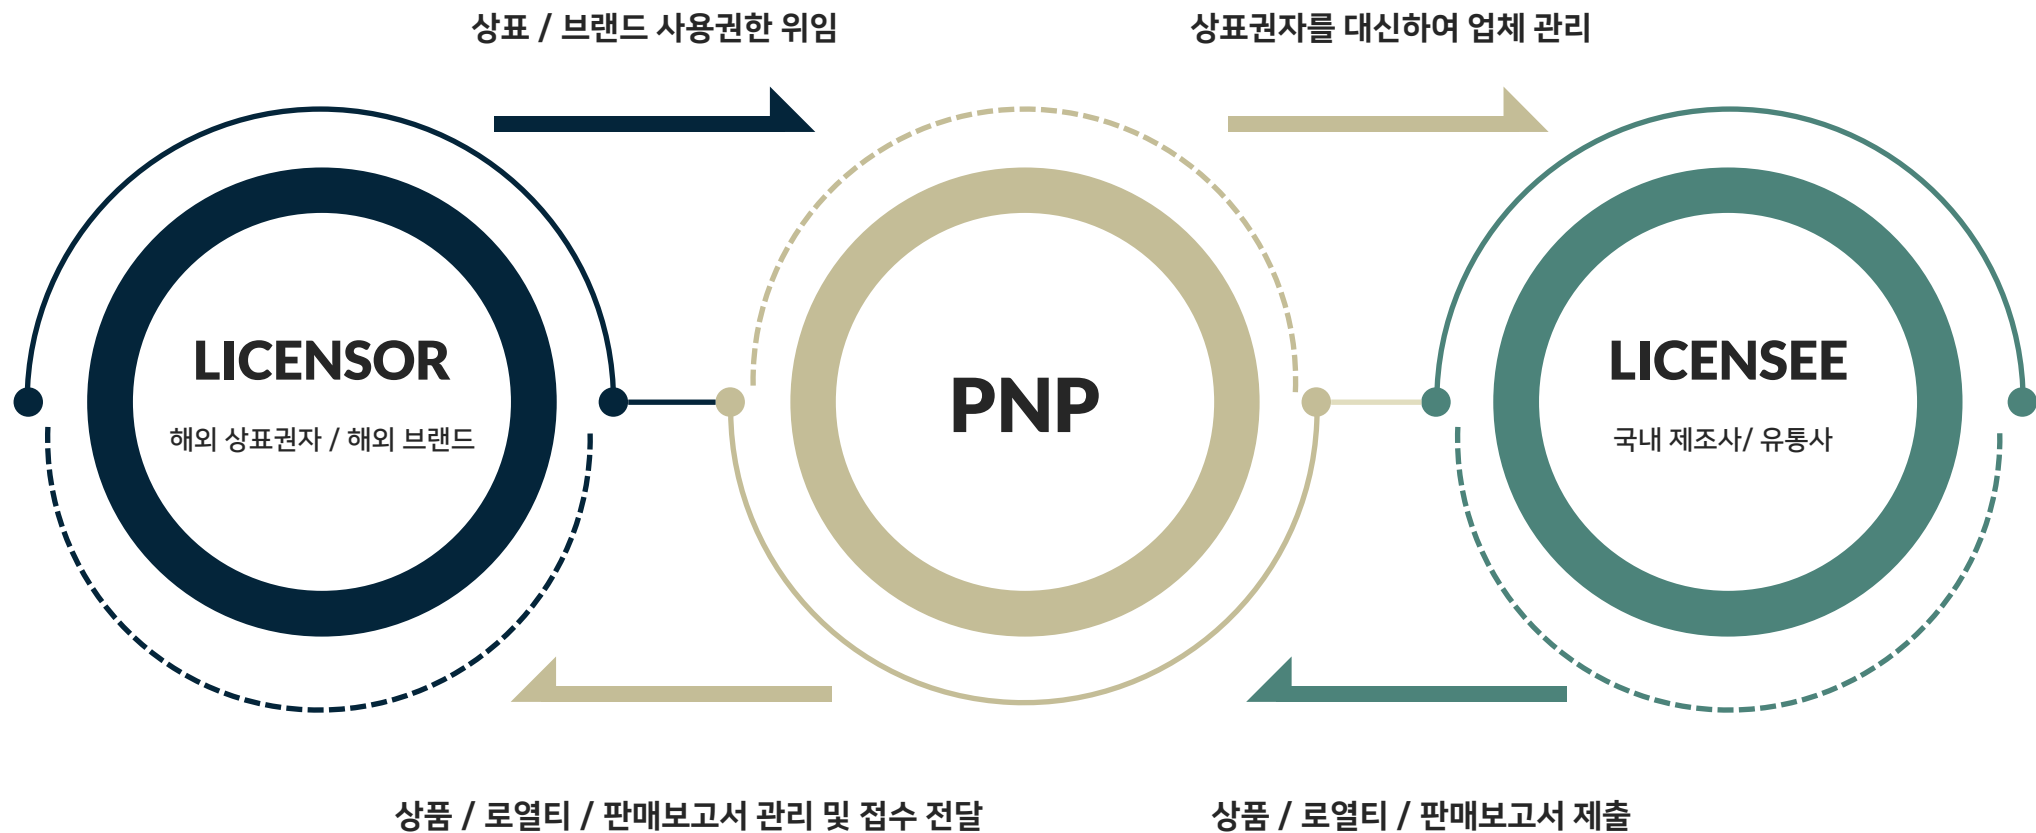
상표 / 브랜드 사용권한 위임

상표권자를 대신하여 업체 관리

LICENSOR

해외 상표권자 / 해외 브랜드

PNP

LICENSEE

국내 제조사/ 유통사

상품 / 로열티 / 판매보고서 관리 및 접수 전달

상품 / 로열티 / 판매보고서 제출